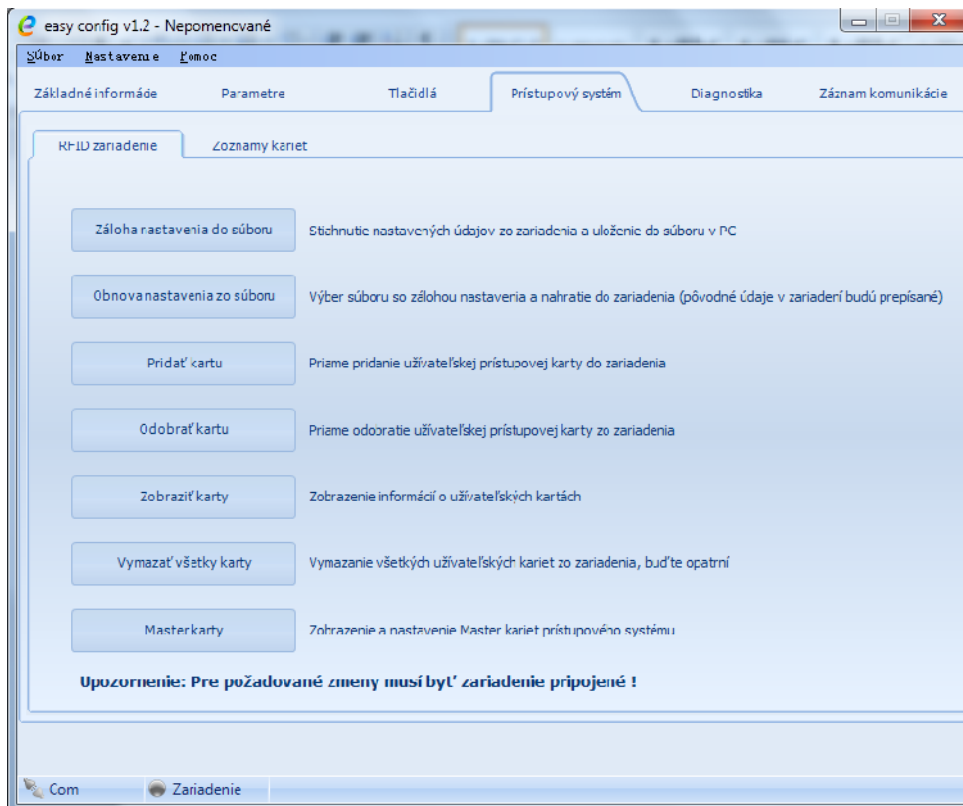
easy config v1.2 - Nepomencvané

Súbor Nastavenie Pomoc

Základné informácie Parametre Tlačidlá Prístupový systém Diagnostika Záznam komunikácie

RFID zariadenie Zoznamy kariet

Záloha nastavenia do súboru Stiahnutie nastavených údajov zo zariadenia a uloženie do súboru v PC

Obnova nastavenia zo súboru Výber súboru so zálohou nastaveria a nahratie do zariadenia (pôvodné údaje v zariadení budú prepísané)

Pridať kartu Priame pridanie užívateľskej prístupovej karty do zariadenia

Odobrať kartu Priame odobratie užívateľskej prístupovej karty zo zariadenia

Zobraziť karty Zobrazenie informácií o užívateľských kartách

Vymazať všetky karty Vymazanie všetkých užívateľských kariet zo zariadenia, buďte opatrní

Masterkarty Zobrazenie a nastavenie Master kariet prístupového systému

Upozornenie: Pre požadované zmeny musí byť zariadenie pripojené !

Com Zariadenie